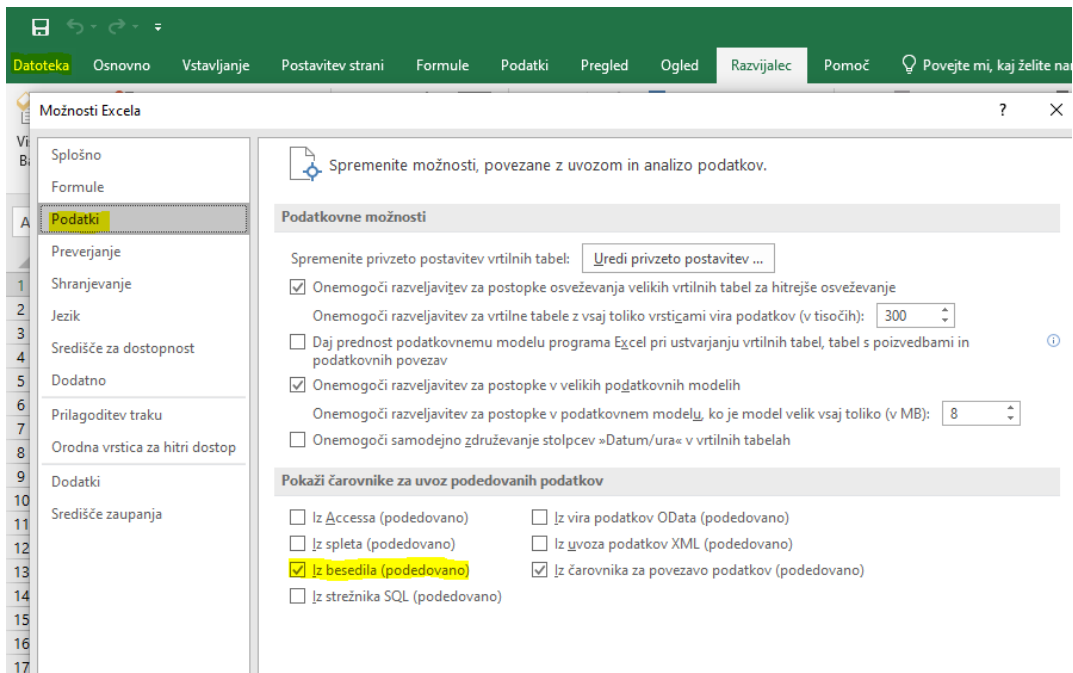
Datoteka Osnovno Vstavljanje Postavitev strani Formule Podatki Pregled Ogled Razvijalec Pomoč Povejte mi, kaj želite nar

Možnosti Excela ? ×

Splošno
Formule
Podatki
Preverjanje
Shranjevanje
Jezik
Središče za dostopnost
Dodatno
Prilagoditev traku
Orodna vrstica za hitri dostop
Dodatki
Središče zaupanja

Spremenite možnosti, povezane z uvozom in analizo podatkov.

Podatkovne možnosti

Spremenite privzeto postavitev vrtilnih tabel: Uredi privzeto postavitev ...

Onemogoči razveljavitev za postopke osveževanja velikih vrtilnih tabel za hitrejše osveževanje

Onemogoči razveljavitev za vrtilne tabele z vsaj toliko vrsticami vira podatkov (v tisočih): 300

Daj prednost podatkovnemu modelu programa Excel pri ustvarjanju vrtilnih tabel, tabel s poizvedbami in podatkovnih povezav

Onemogoči razveljavitev za postopke v velikih podatkovnih modelih

Onemogoči razveljavitev za postopke v podatkovnem modelu, ko je model velik vsaj toliko (v MB): 8

Onemogoči samodejno združevanje stolpcev »Datum/ura« v vrtilnih tabelah

Pokaži čarovnike za uvoz podedovanih podatkov

Iz Accessa (podedovano)
Iz spleta (podedovano)
Iz besedila (podedovano)
Iz strežnika SQL (podedovano)
Iz vira podatkov OData (podedovano)
Iz uvoza podatkov XML (podedovano)
Iz čarovnika za povezavo podatkov (podedovano)

1
2
3
4
5
6
7
8
9
10
11
12
13
14
15
16
17